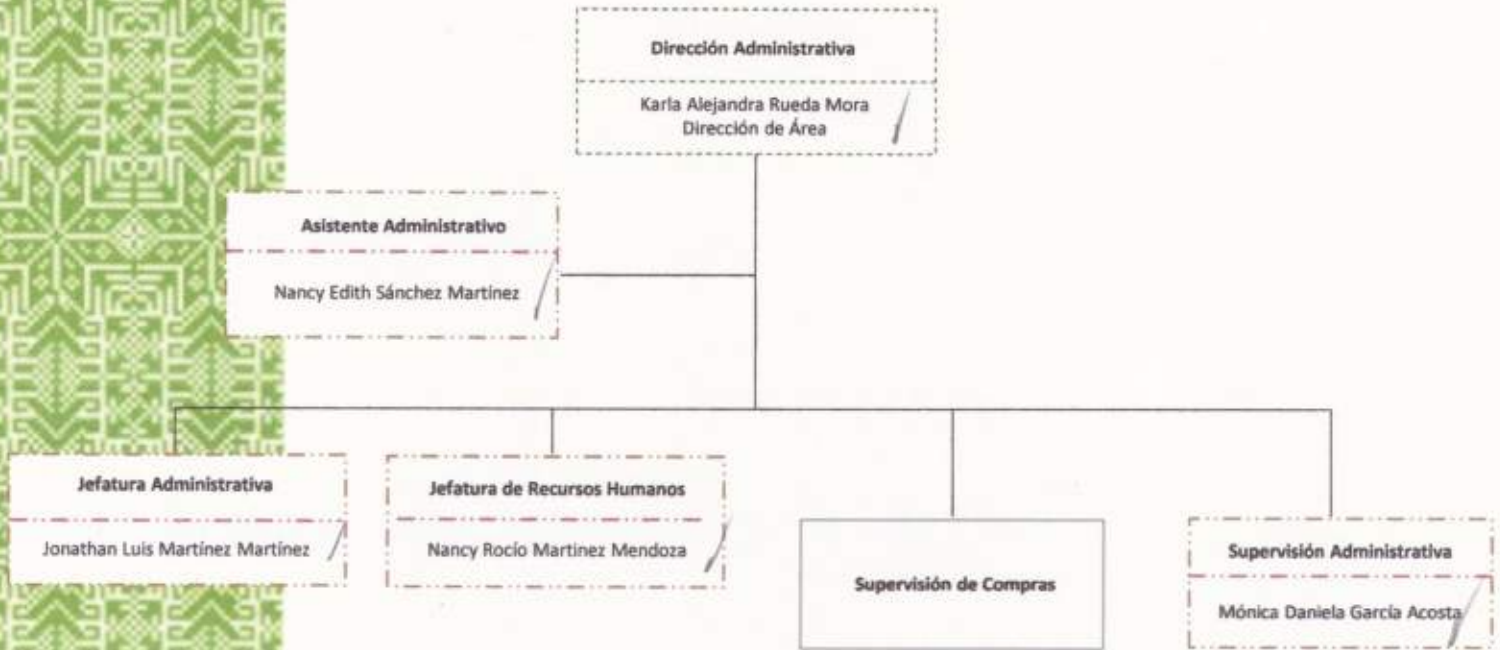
Dirección Administrativa

Karla Alejandra Rueda Mora
Dirección de Área

Asistente Administrativo

Nancy Edith Sánchez Martínez

Jefatura Administrativa

Jonathan Luis Martínez Martínez

Jefatura de Recursos Humanos

Nancy Rocío Martínez Mendoza

Supervisión de Compras

Supervisión Administrativa

Mónica Daniela García Acosta